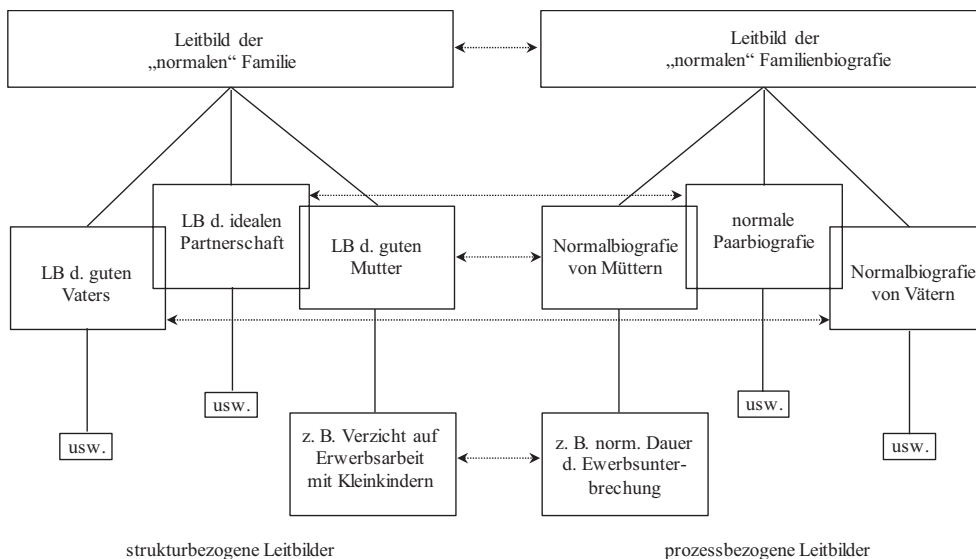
Leitbild der „normalen“ Familie

Leitbild der „normalen“ Familienbiografie

LB d. idealen Partnerschaft

LB d. guten Mutter

LB d. guten Vaters

Normalbiografie von Müttern

normale Paarbiografie

Normalbiografie von Vätern

usw.

usw.

usw.

usw.

z. B. Verzicht auf Erwerbsarbeit mit Kleinkindern

z. B. norm. Dauer d. Ewerbsunterbrechung

strukturbezogene Leitbilder

prozessbezogene Leitbilder